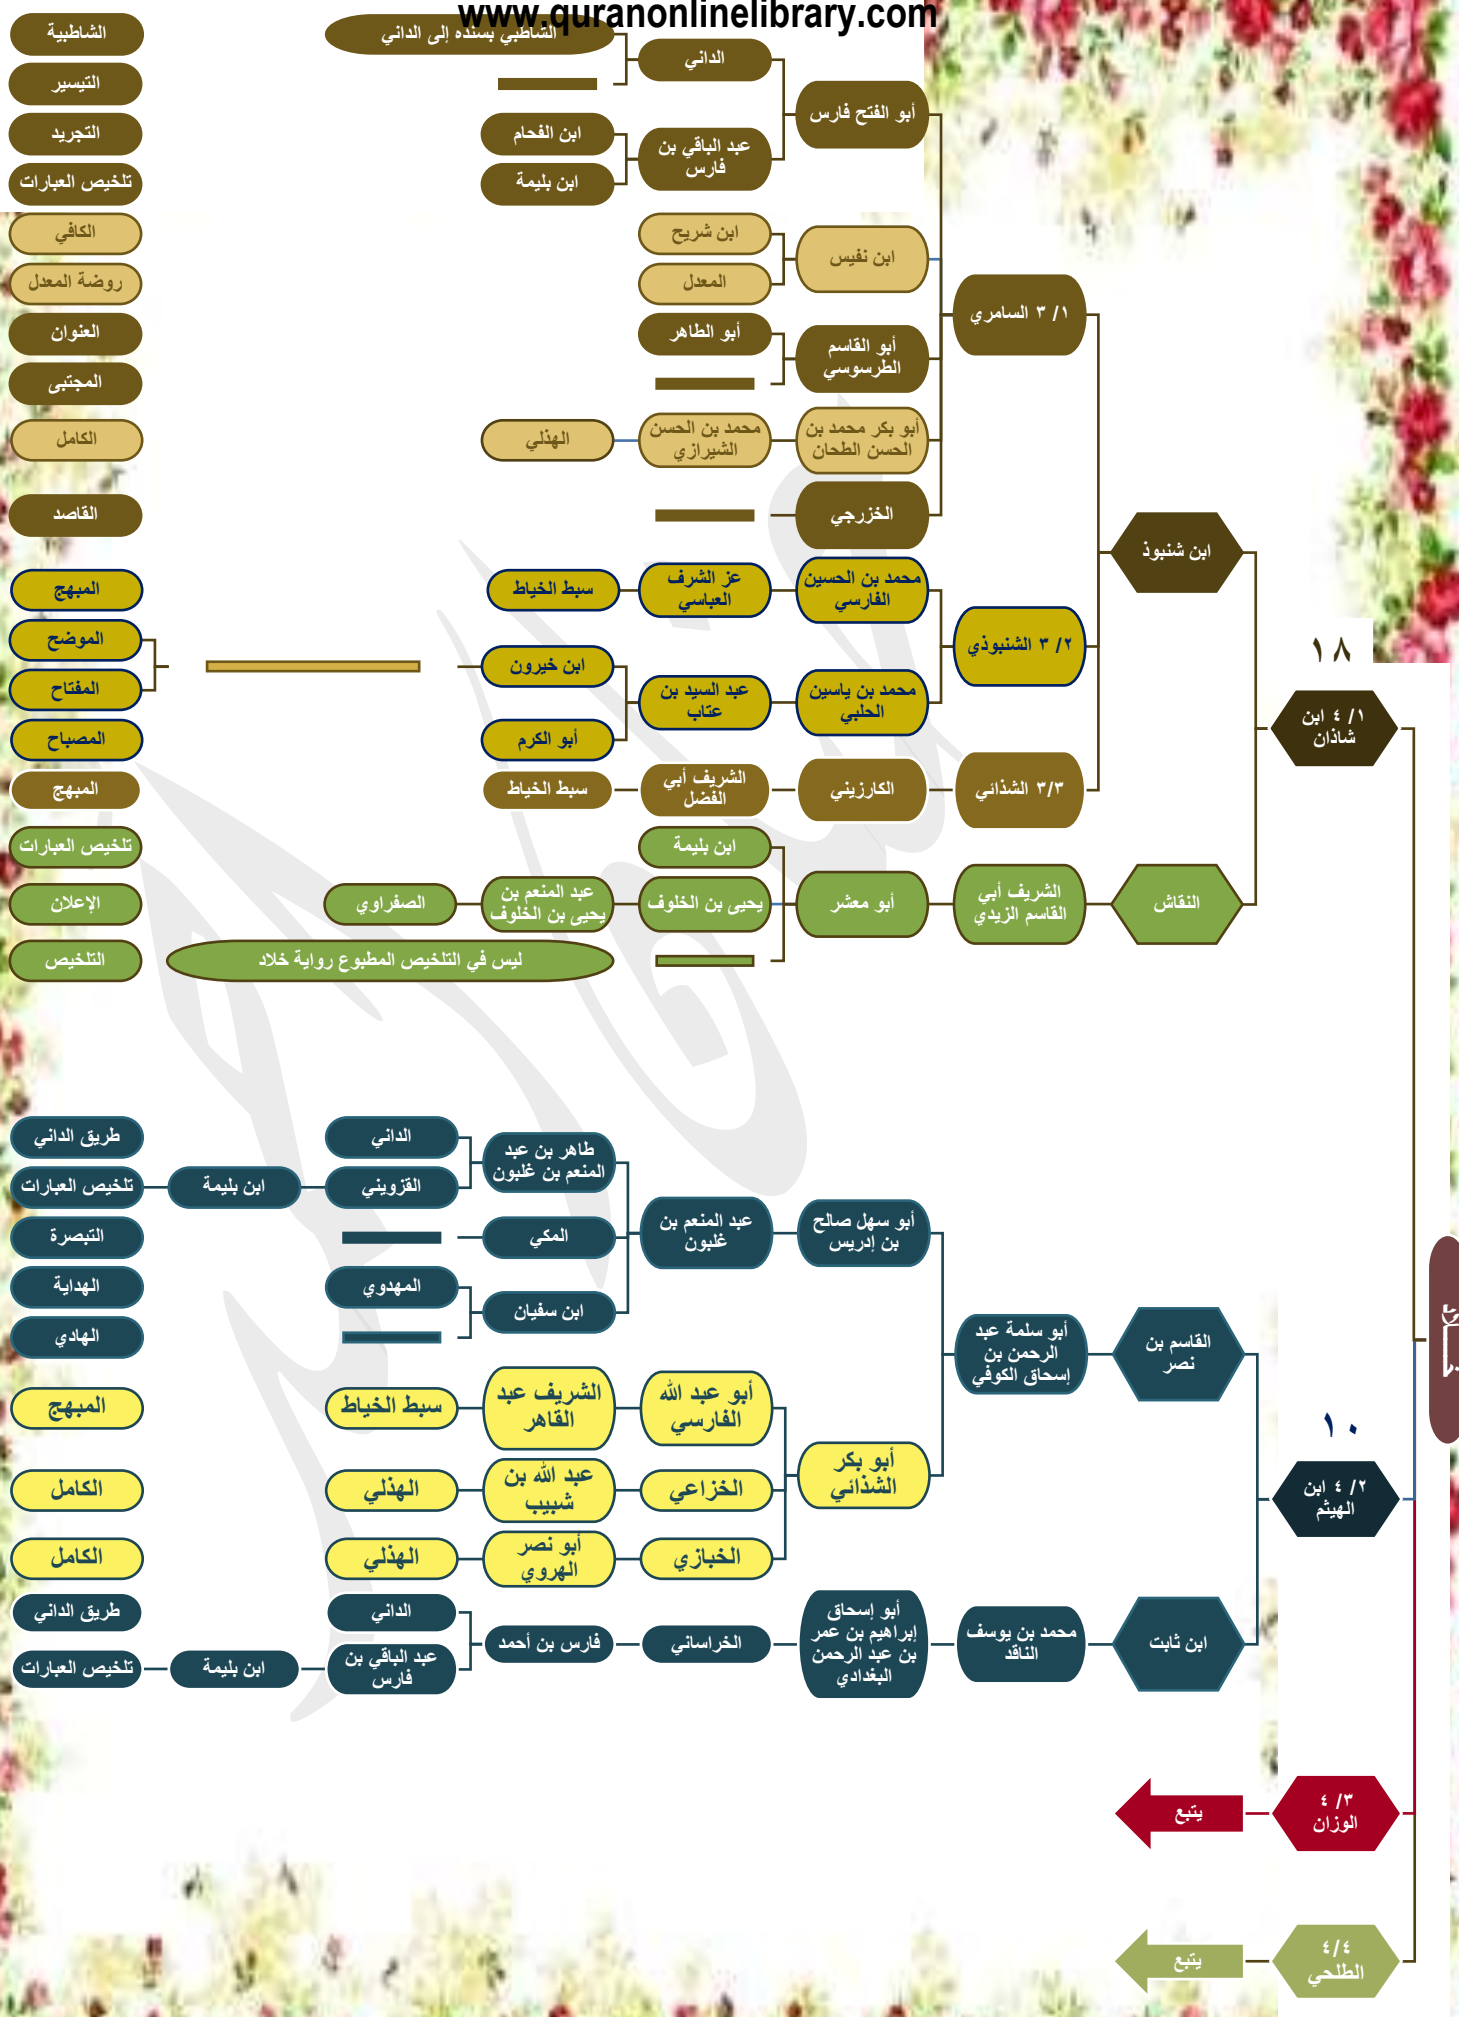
www.quranonlinelibrary.com

الشاطبية
التيسير
التجريد
تلخيص العبارات
الكافي
روضة المعدل
العنوان
المجتبى
الكامل
القاصد
المبهج
الموضح
المفتاح
المصباح
المبهج
تلخيص العبارات
الإعلان
التلخيص

الشاطبي بسنده إلى الداني
الداني
أبو الفتح فارس
ابن الفحام
ابن بليمة
عبد الباقي بن فارس
ابن شريح
المعدل
ابن نفيس
أبو الطاهر
أبو القاسم الطرسوسي
١/ ٣ السامري
الهذلي
محمد بن الحسن الشيرازي
أبو بكر محمد بن الحسن الخطان
الخزرجي
ابن شنبوذ
سبط الخياط
عز الشرف العباسي
محمد بن الحسين الفارسي
٢/ ٣ الشنبوذي
ابن خيرون
أبو الكرم
عبد السيد بن عتاب
محمد بن ياسين الحلبي
١٨
١/ ٤ ابن شاذان
سبط الخياط
الشريف أبي الفضل
الكارزيني
٣/٣ الشذائي
ابن بليمة
الصفراوي
عبد المنعم بن يحيى بن الخلوف
يحيى بن الخلوف
أبو معشر
الشريف أبي القاسم الزيدي
النقاش
ليس في التلخيص المطبوع رواية خلاد

طريق الداني
تلخيص العبارات
ابن بليمة
الداني
القزويني
طاهر بن عبد المنعم بن غلبون
التبصرة
المكي
عبد المنعم بن غلبون
أبو سهل صالح بن إدريس
الهداية
المهدوي
الهادي
ابن سفيان
أبو سلمة عبد الرحمن بن إسحاق الكوفي
القاسم بن نصر
المبهج
سبط الخياط
الشريف عبد القاهر
أبو عبد الله الفارسي
١٠
الكامل
الهذلي
عبد الله بن شبيب
الخزاعي
أبو بكر الشذائي
٢/ ٤ ابن الهيثم
الكامل
الهذلي
أبو نصر الهروي
الخبازي
طريق الداني
الداني
تلخيص العبارات
ابن بليمة
عبد الباقي بن فارس
فارس بن أحمد
الخراساني
أبو إسحاق إبراهيم بن عمر بن عبد الرحمن البغدادي
محمد بن يوسف الناقد
ابن ثابت
يتبع
٣/ ٤ الوزان
يتبع
٤/٤ الطلحي